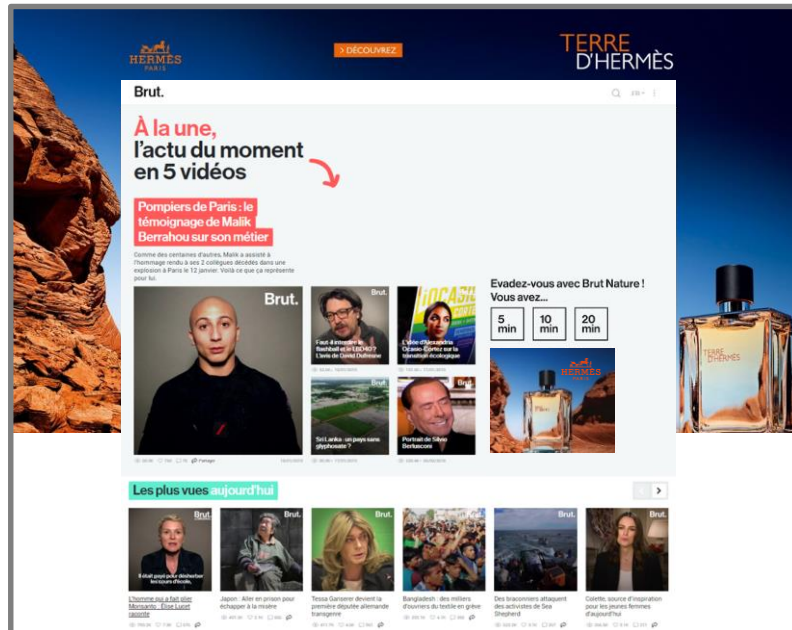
HERMÈS
PARIS

> DÉCOUVREZ

TERRE
D'HERMÈS

Brut.

EN

À la une,
l'actu du moment
en 5 vidéos

Pompiers de Paris : le témoignage de Malik Berrahou sur son métier

Comme des centaines d'autres, Malik a assisté à l'hommage rendu à ses 2 collègues décédés dans une explosion à Paris le 12 janvier. Voilà ce que ça représente pour lui.

Brut.

Brut.
Faut-il interdire le flashball et le LBD40 ? L'avis de David Dufresne

Brut.
L'idée d'Alexandria Ocasio-Cortez sur la transition écologique

Brut.
Sri Lanka : un pays sans glyphosate ?

Brut.
Portrait de Silvio Berlusconi

Partager

Evadez-vous avec Brut Nature ! Vous avez...

5 min
10 min
20 min

HERMÈS

Les plus vues aujourd'hui

Brut.
L'homme qui a fait plier Monsanto : Elise Lucet raconte

Brut.
Japon : Aller en prison pour échapper à la misère

Brut.
Tessa Ganserer devient la première députée allemande transgenre

Brut.
Bangladesh : des milliers d'ouvriers du textile en grève

Brut.
Des braconniers attaquent des activistes de Sea Shepherd

Brut.
Colette, source d'inspiration pour les jeunes femmes d'aujourd'hui

TERRE
D'HERMÈS